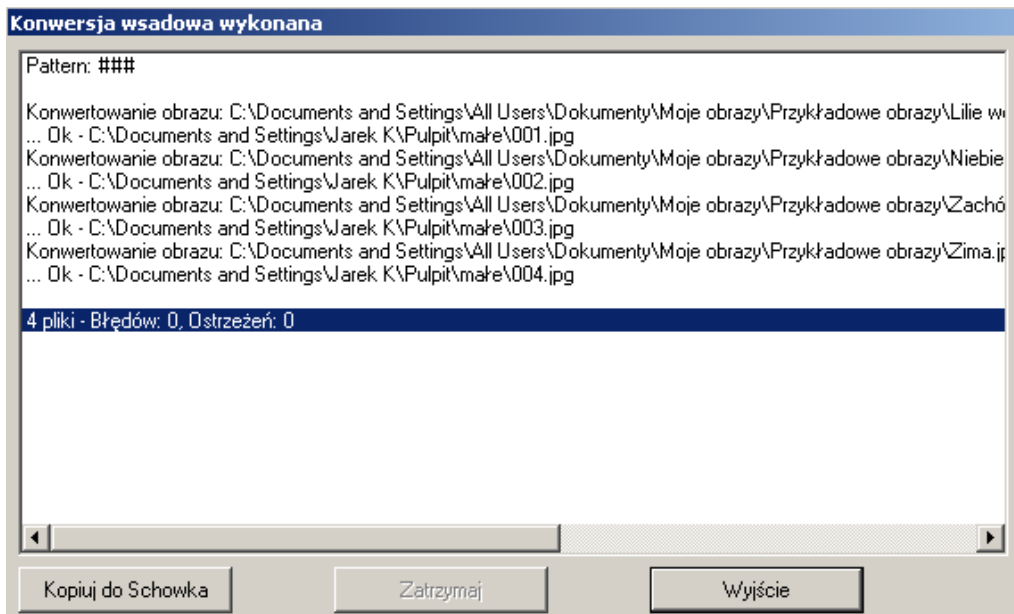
Konwersja wsadowa wykonana

Pattern: ###

Konwertowanie obrazu: C:\Documents and Settings\All Users\Dokumenty\Moje obrazy\Przykładowe obrazy\Lilie w
... Ok - C:\Documents and Settings\Jarek K\Pulpit\małe\001.jpg
Konwertowanie obrazu: C:\Documents and Settings\All Users\Dokumenty\Moje obrazy\Przykładowe obrazy\Niebie
... Ok - C:\Documents and Settings\Jarek K\Pulpit\małe\002.jpg
Konwertowanie obrazu: C:\Documents and Settings\All Users\Dokumenty\Moje obrazy\Przykładowe obrazy\Zachó
... Ok - C:\Documents and Settings\Jarek K\Pulpit\małe\003.jpg
Konwertowanie obrazu: C:\Documents and Settings\All Users\Dokumenty\Moje obrazy\Przykładowe obrazy\Zima.j
... Ok - C:\Documents and Settings\Jarek K\Pulpit\małe\004.jpg

4 pliki - Błędów: 0, Ostrzeżeń: 0

Kopiuj do Schowka
Zatrzymaj
Wyjście